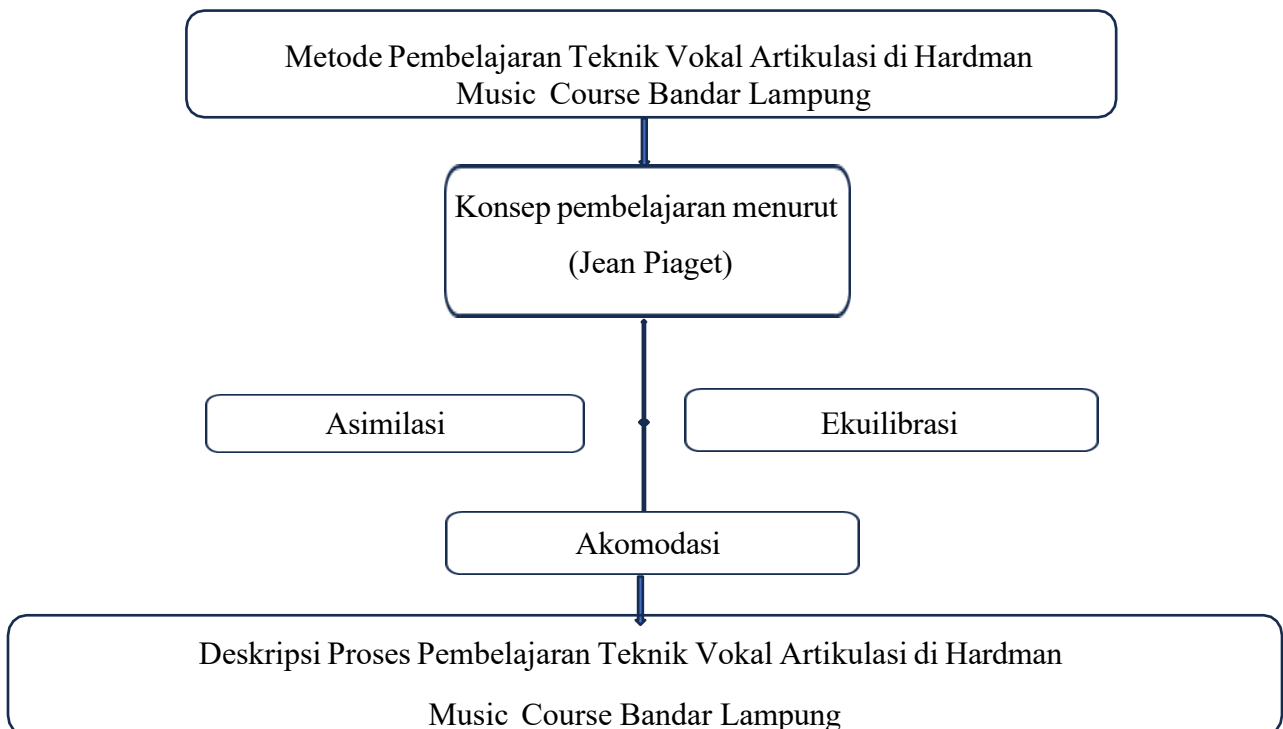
Metode Pembelajaran Teknik Vokal Artikulasi di Hardman Music Course Bandar Lampung

Konsep pembelajaran menurut (Jean Piaget)

Asimilasi

Ekuilibrasi

Akomodasi

Deskripsi Proses Pembelajaran Teknik Vokal Artikulasi di Hardman Music Course Bandar Lampung